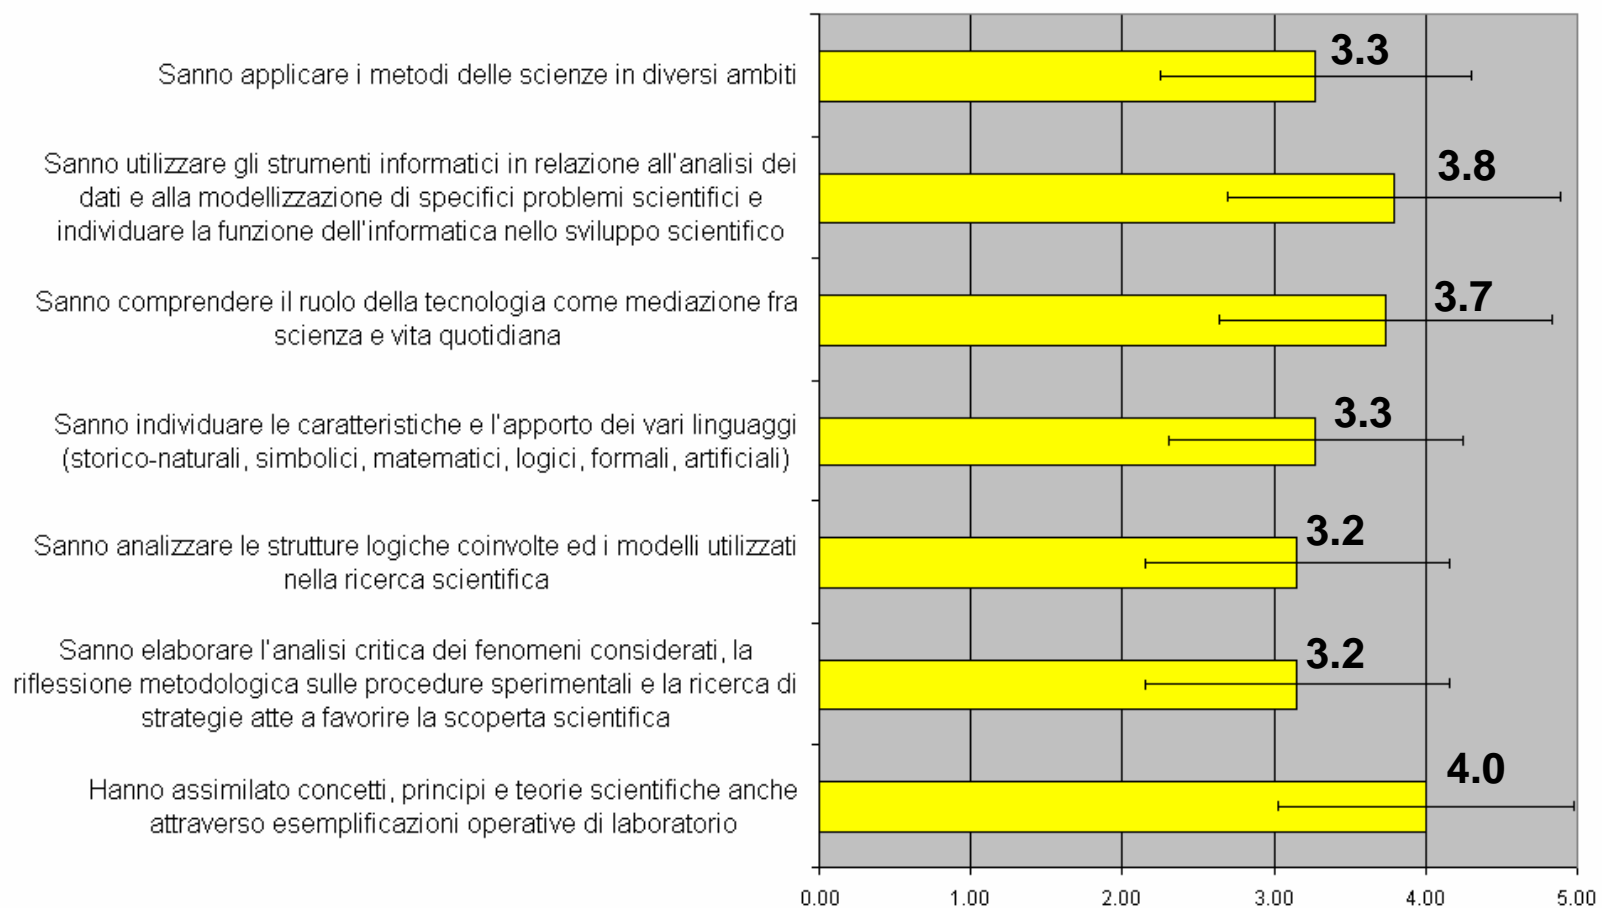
Sanno applicare i metodi delle scienze in diversi ambiti

3.3

Sanno utilizzare gli strumenti informatici in relazione all'analisi dei dati e alla modellizzazione di specifici problemi scientifici e individuare la funzione dell'informatica nello sviluppo scientifico

3.8

Sanno comprendere il ruolo della tecnologia come mediazione fra scienza e vita quotidiana

3.7

Sanno individuare le caratteristiche e l'apporto dei vari linguaggi (storico-naturali, simbolici, matematici, logici, formali, artificiali)

3.3

Sanno analizzare le strutture logiche coinvolte ed i modelli utilizzati nella ricerca scientifica

3.2

Sanno elaborare l'analisi critica dei fenomeni considerati, la riflessione metodologica sulle procedure sperimentali e la ricerca di strategie atte a favorire la scoperta scientifica

3.2

Hanno assimilato concetti, principi e teorie scientifiche anche attraverso esemplificazioni operative di laboratorio

4.0

0.00 1.00 2.00 3.00 4.00 5.00